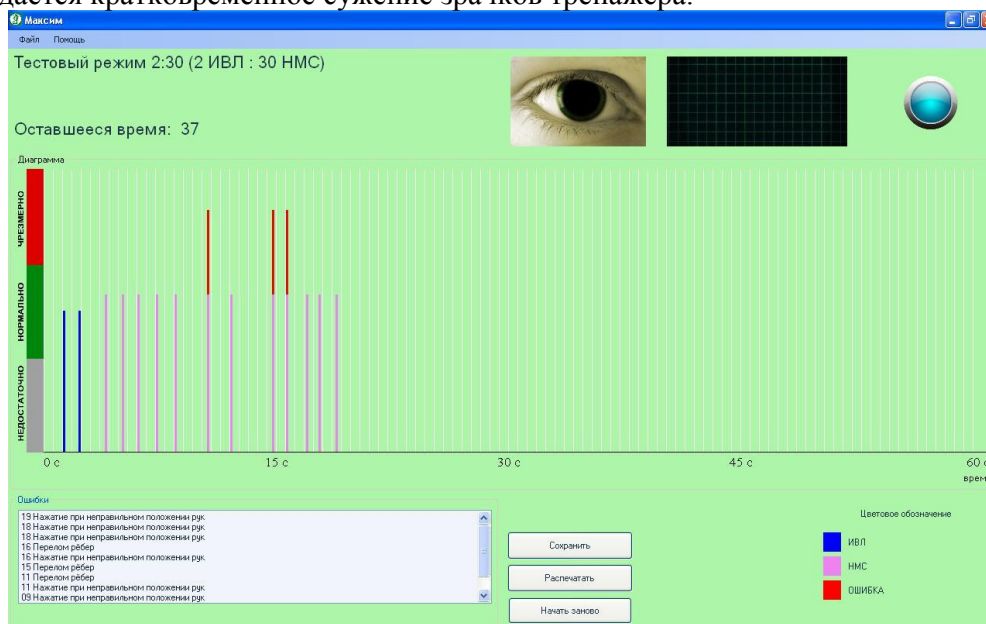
дается кратковременное сужение зрачков тренажера.

Максим

Файл Помощь

Тестовый режим 2:30 (2 ИВЛ : 30 НМС)

Оставшееся время: 37

Диаграмма

ЧРЕЗМЕРНО

НОРМАЛЬНО

НЕДОСТАТОЧНО

0 с

15 с

30 с

45 с

60 с

время

Ошибки

19 Нажатие при неправильном положении рук
18 Нажатие при неправильном положении рук
18 Нажатие при неправильном положении рук
16 Перелом рёбер
16 Нажатие при неправильном положении рук
15 Перелом рёбер
11 Перелом рёбер
11 Нажатие при неправильном положении рук
09 Нажатие при неправильном положении рук

Сохранить

Распечатать

Начать заново

Цветовое обозначение

ИВЛ

НМС

ОШИБКА